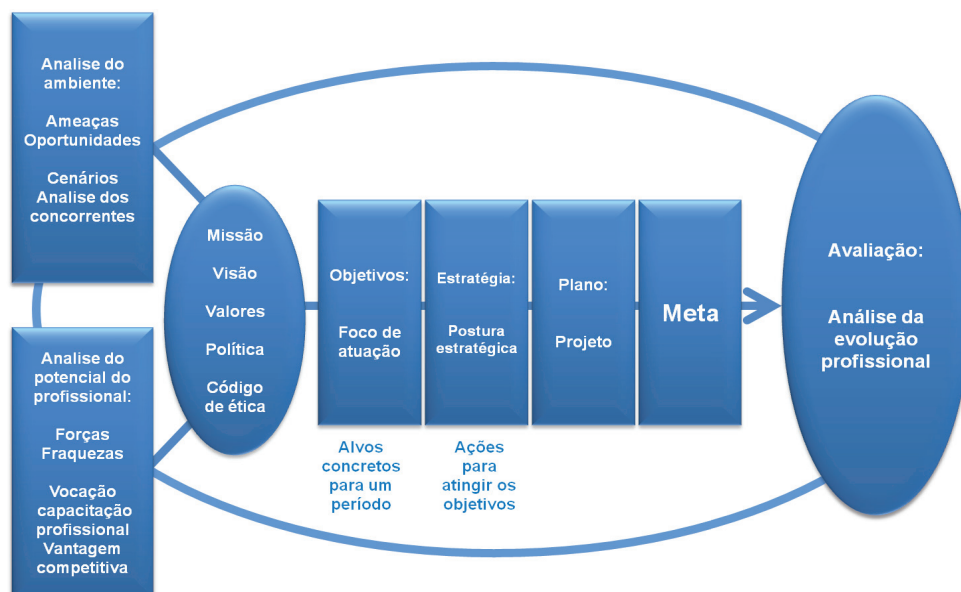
Analise do ambiente:

Ameaças Oportunidades

Cenários Analise dos concorrentes

Analise do potencial do profissional:

Forças Fraquezas

Vocação capacitação profissional Vantagem competitiva

Missão

Visão

Valores

Política

Código de ética

Objetivos:

Foco de atuação

Alvos concretos para um período

Estratégia:

Postura estratégica

Ações para atingir os objetivos

Plano:

Projeto

Meta

Avaliação:

Análise da evolução profissional